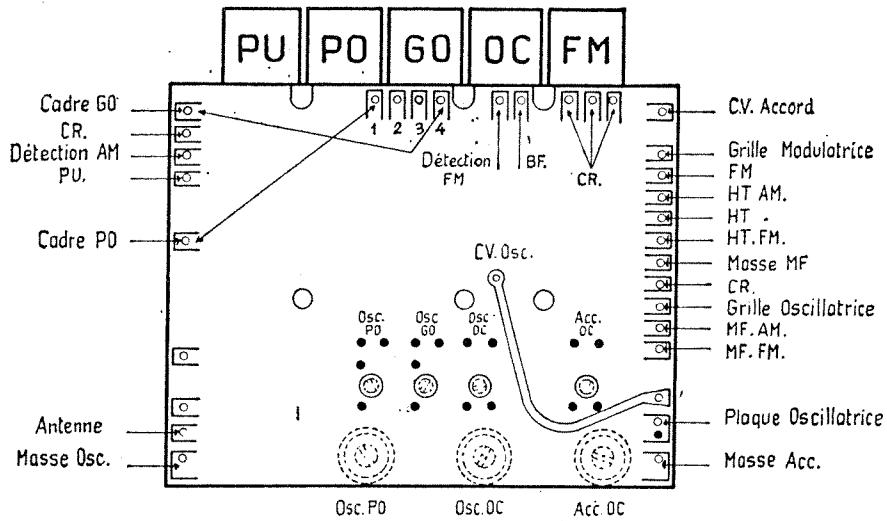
PU PO GO OC FM

Cadre GO
CR.
Détection AM
PU.
Cadre PO
Antenne
Masse Osc.

1 2 3 4
Détection FM
BF.
CR.

CV. Accord
Grille Modulatrice
FM
HT AM.
HT .
HT.FM.
Masse MF
CR.
Grille Oscillatrice
MF.AM.
MF.FM.
Plaque Oscillatrice
Masse Acc.

CV. Osc.
Osc. PO
Osc. GO
Osc. OC
Acc. OC

Osc.PO
Osc.OC
Acc.OC